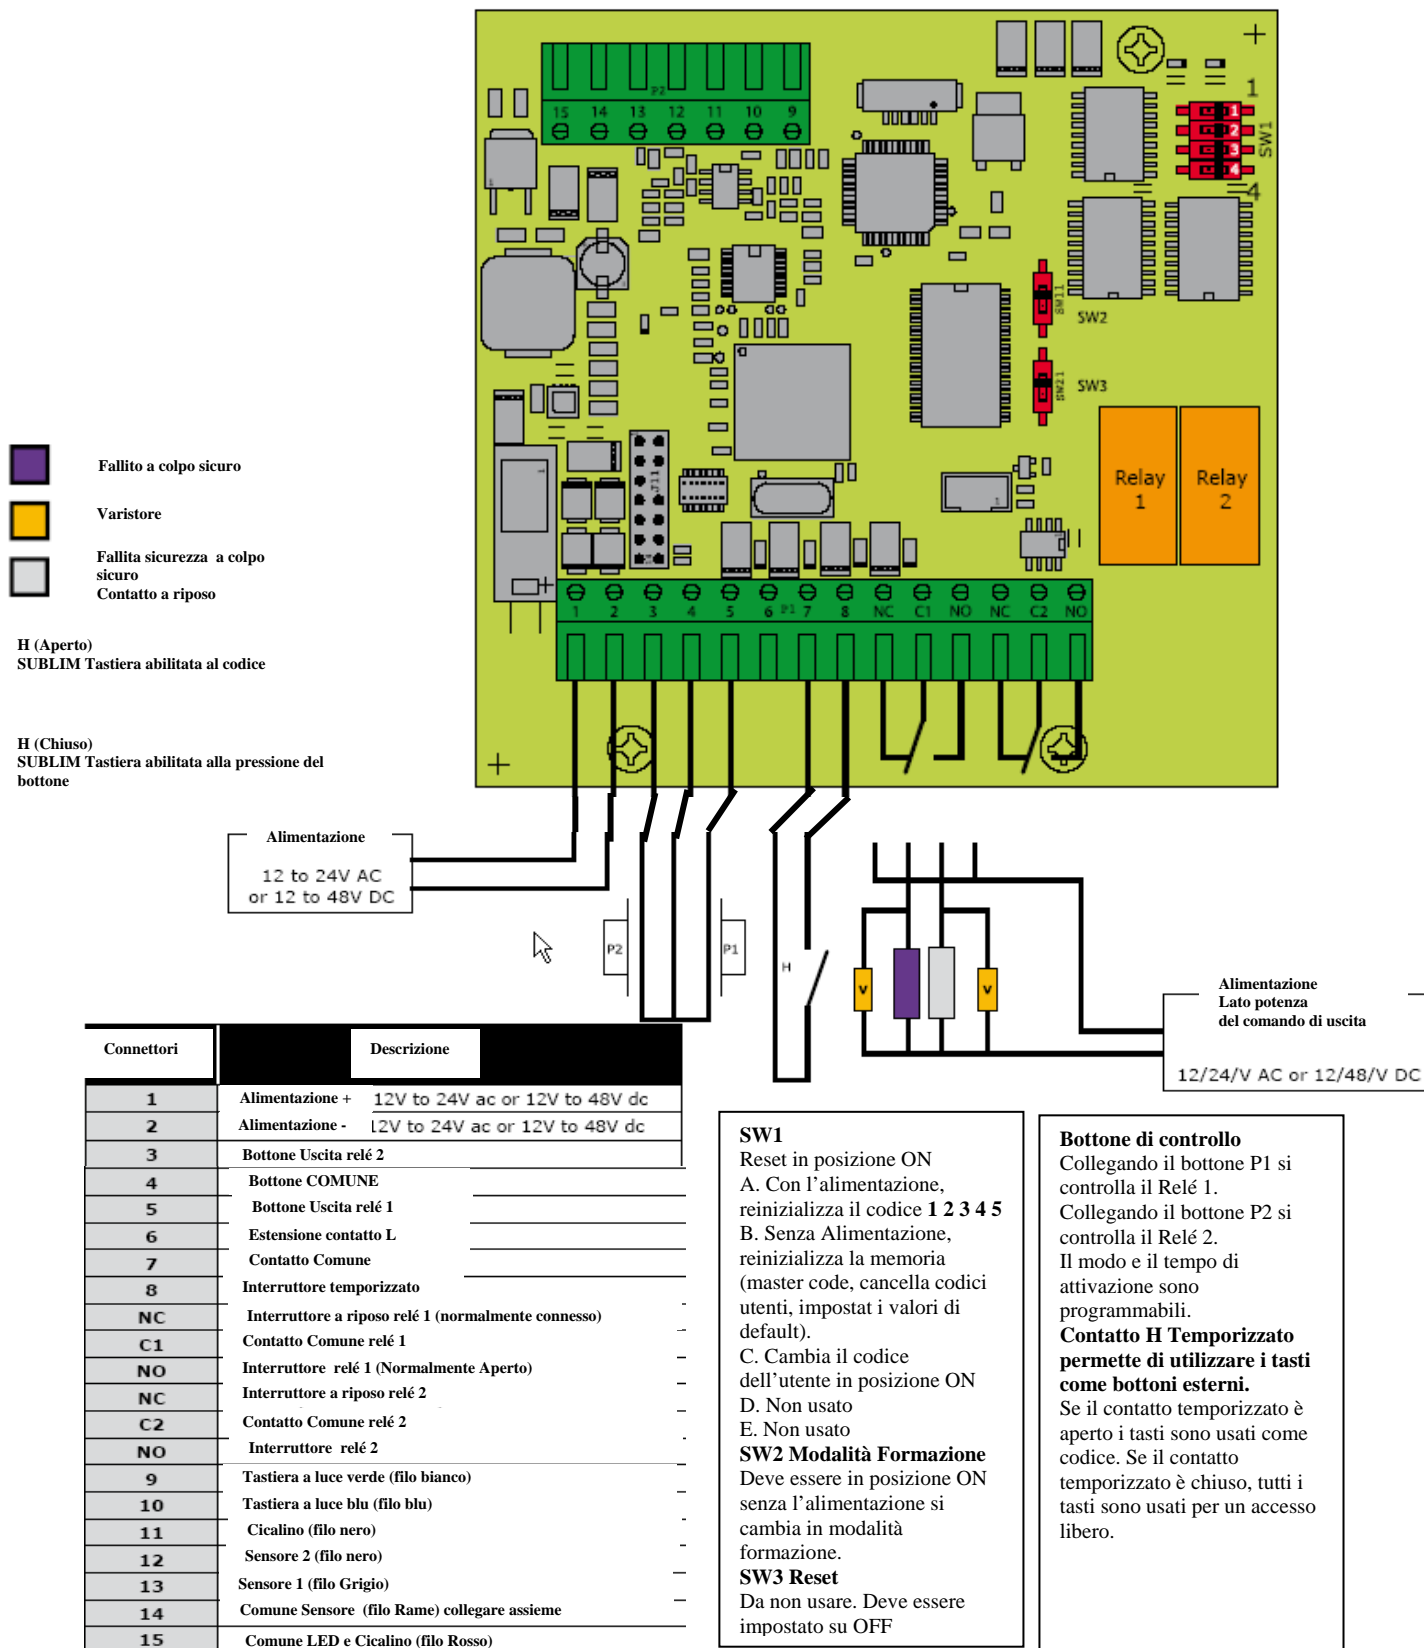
P2
15 14 13 12 11 10 9
+
1
SW1
1 2 3 4
4
SW2
SW3
SW11
SW21
J11
Relay 1
Relay 2
1 2 3 4 5 6 P1 7 8 NC C1 NO NC C2 NO
+

Fallito a colpo sicuro

Varistore

Fallita sicurezza a colpo sicuro
Contatto a riposo

H (Aperto)
SUBLIM Tastiera abilitata al codice

H (Chiuso)
SUBLIM Tastiera abilitata alla pressione del bottone

Alimentazione
12 to 24V AC
or 12 to 48V DC

P2
P1
H
V
V

Alimentazione
Lato potenza
del comando di uscita
12/24/V AC or 12/48/V DC

| Connettori | Descrizione | |
|---|---|---|
| 1 | Alimentazione + | 12V to 24V ac or 12V to 48V dc |
| 2 | Alimentazione - | 12V to 24V ac or 12V to 48V dc |
| 3 | Bottone Uscita relé 2 | |
| 4 | Bottone COMUNE | |
| 5 | Bottone Uscita relé 1 | |
| 6 | Estensione contatto L | |
| 7 | Contatto Comune | |
| 8 | Interruttore temporizzato | |
| NC | Interruttore a riposo relé 1 (normalmente connesso) | |
| C1 | Contatto Comune relé 1 | |
| NO | Interruttore relé 1 (Normalmente Aperto) | |
| NC | Interruttore a riposo relé 2 | |
| C2 | Contatto Comune relé 2 | |
| NO | Interruttore relé 2 | |
| 9 | Tastiera a luce verde (filo bianco) | |
| 10 | Tastiera a luce blu (filo blu) | |
| 11 | Cicalino (filo nero) | |
| 12 | Sensore 2 (filo nero) | |
| 13 | Sensore 1 (filo Grigio) | |
| 14 | Comune Sensore (filo Rame) collegare assieme | |
| 15 | Comune LED e Cicalino (filo Rosso) | |

SW1
Reset in posizione ON
A. Con l’alimentazione, reinizializza il codice 1 2 3 4 5
B. Senza Alimentazione, reinizializza la memoria (master code, cancella codici utenti, impostat i valori di default).
C. Cambia il codice dell’utente in posizione ON
D. Non usato
E. Non usato
SW2 Modalità Formazione
Deve essere in posizione ON senza l’alimentazione si cambia in modalità formazione.
SW3 Reset
Da non usare. Deve essere impostato su OFF

Bottone di controllo
Collegando il bottone P1 si controlla il Relé 1.
Collegando il bottone P2 si controlla il Relé 2.
Il modo e il tempo di attivazione sono programmabili.
Contatto H Temporizzato permette di utilizzare i tasti come bottoni esterni.
Se il contatto temporizzato è aperto i tasti sono usati come codice. Se il contatto temporizzato è chiuso, tutti i tasti sono usati per un accesso libero.